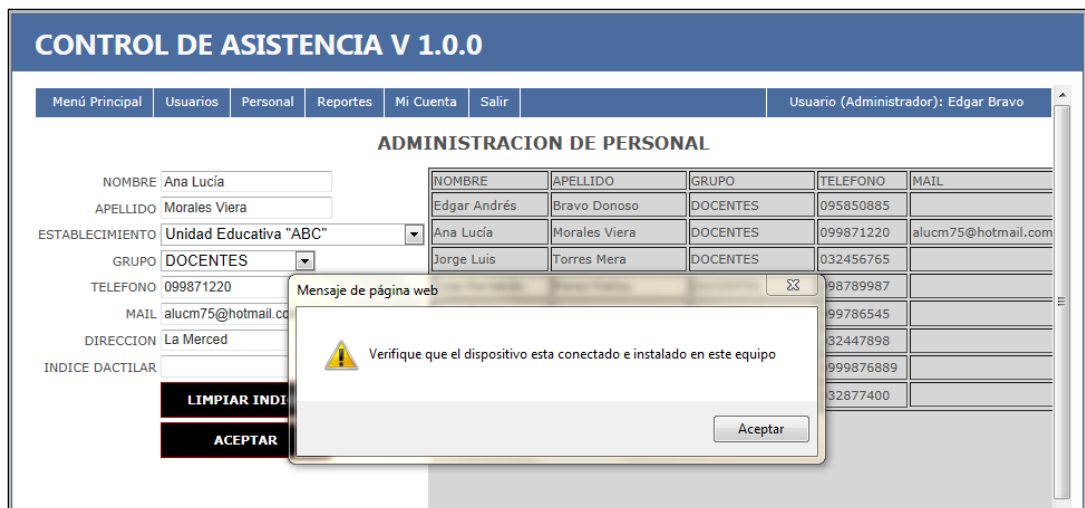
CONTROL DE ASISTENCIA V 1.0.0

Menú Principal | Usuarios | Personal | Reportes | Mi Cuenta | Salir | Usuario (Administrador): Edgar Bravo

ADMINISTRACION DE PERSONAL

NOMBRE Ana Lucía
APELLIDO Morales Viera
ESTABLECIMIENTO Unidad Educativa "ABC"
GRUPO DOCENTES
TELEFONO 099871220
MAIL alucm75@hotmail.co
DIRECCION La Merced
INDICE DACTILAR

LIMPIAR INDI
ACEPTAR

| NOMBRE | APELLIDO | GRUPO | TELEFONO | MAIL |
|---|---|---|---|---|
| Edgar Andrés | Bravo Donoso | DOCENTES | 095850885 | |
| Ana Lucía | Morales Viera | DOCENTES | 099871220 | alucm75@hotmail.com |
| Jorge Luis | Torres Mera | DOCENTES | 032456765 | |
| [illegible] | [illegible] | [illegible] | 098789987 | |
| | | | 099786545 | |
| | | | 032447898 | |
| | | | 0999876889 | |
| | | | 032877400 | |

Mensaje de página web

Verifique que el dispositivo esta conectado e instalado en este equipo

Aceptar